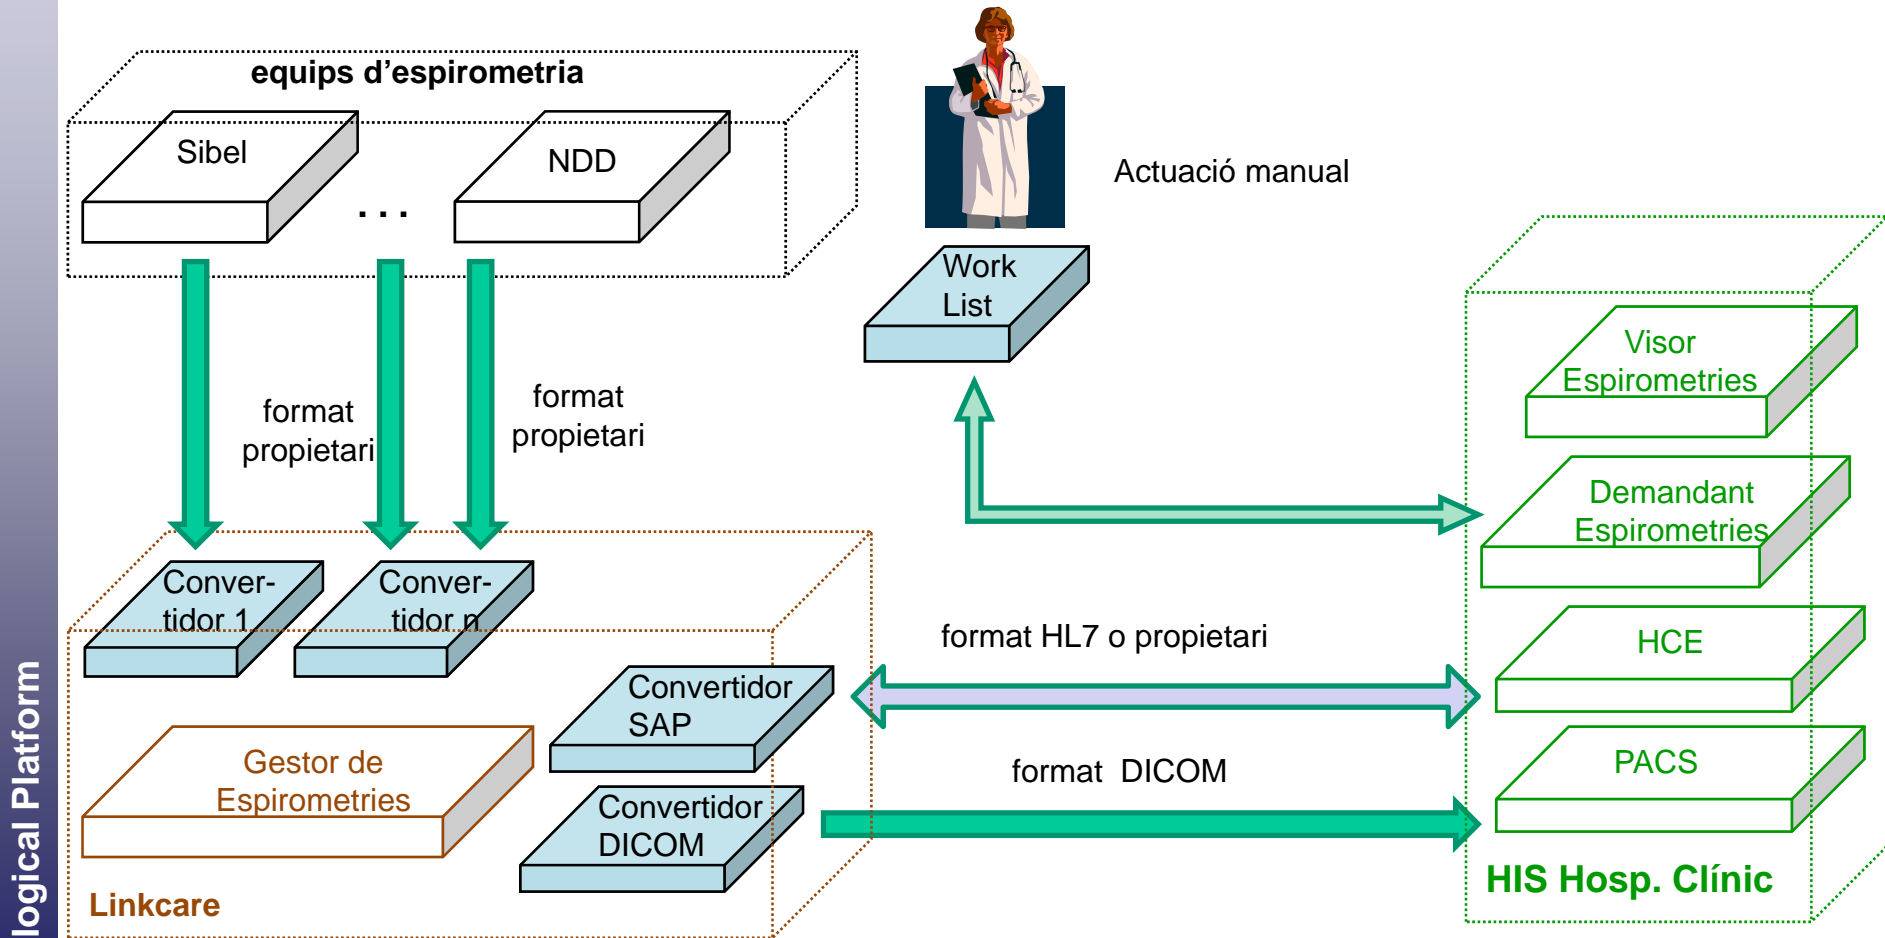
logical Platform

equips d'espirometria

Sibel

. . .

NDD

Actuació manual

Work List

format propietari

format propietari

Visor Espirometries

Demandant Espirometries

Conver-tidor 1

Conver-tidor n

format HL7 o propietari

HCE

Convertidor SAP

Gestor de Espirometries

format DICOM

PACS

Convertidor DICOM

Linkcare

HIS Hosp. Clínic